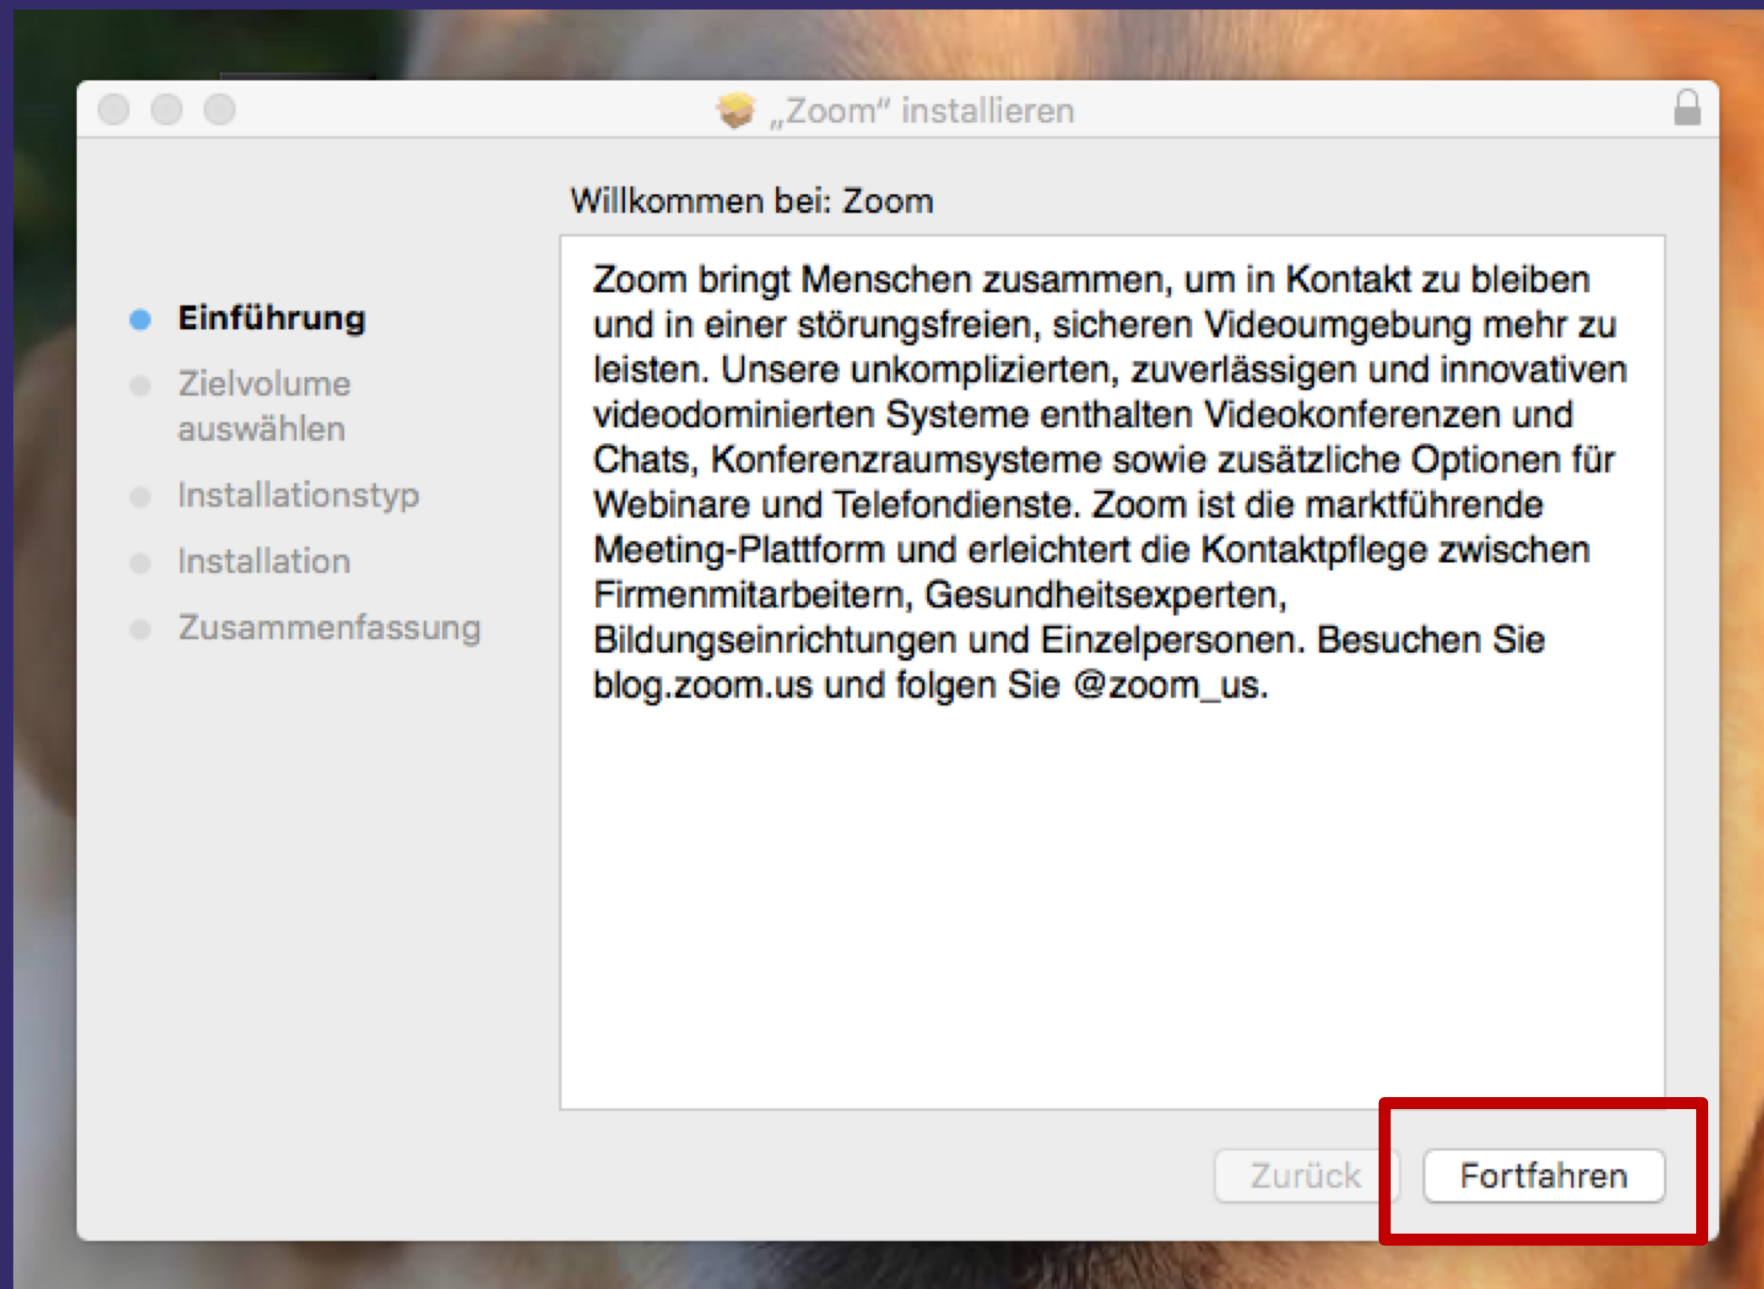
„Zoom" installieren

Willkommen bei: Zoom

Einführung

Zielvolume auswählen

Installationstyp

Installation

Zusammenfassung

Zoom bringt Menschen zusammen, um in Kontakt zu bleiben und in einer störungsfreien, sicheren Videoumgebung mehr zu leisten. Unsere unkomplizierten, zuverlässigen und innovativen videodominierten Systeme enthalten Videokonferenzen und Chats, Konferenzraumsysteme sowie zusätzliche Optionen für Webinare und Telefondienste. Zoom ist die marktführende Meeting-Plattform und erleichtert die Kontaktpflege zwischen Firmenmitarbeitern, Gesundheitsexperten, Bildungseinrichtungen und Einzelpersonen. Besuchen Sie blog.zoom.us und folgen Sie @zoom_us.

Zurück

Fortfahren